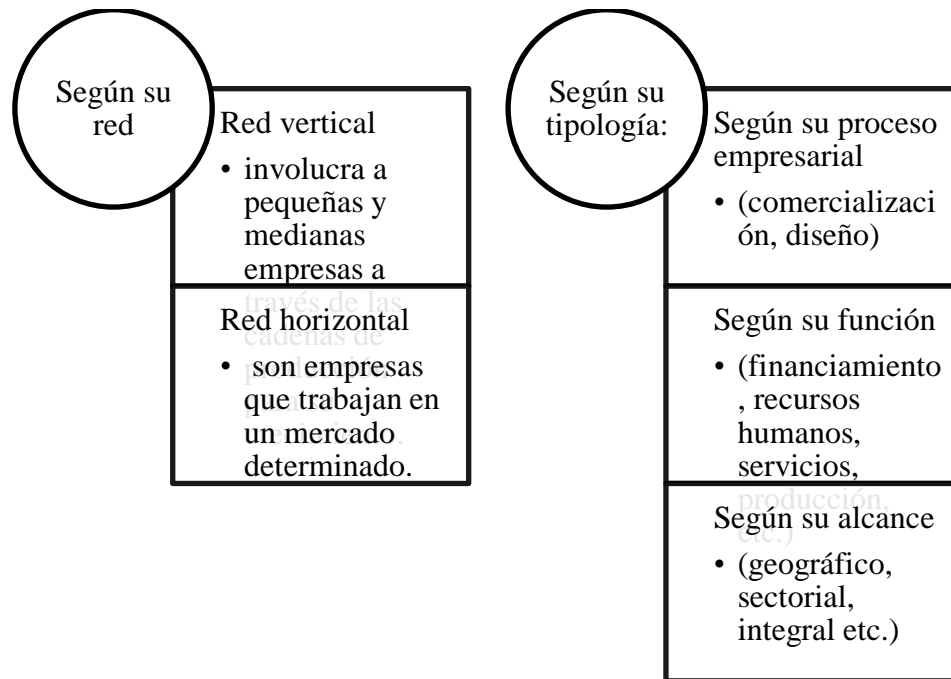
Según su red

Red vertical
• involucra a pequeñas y medianas empresas a través de las cadenas de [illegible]

Red horizontal
• son empresas que trabajan en un mercado determinado.

Según su tipología:

Según su proceso empresarial
• (comercialización, diseño)

Según su función
• (financiamiento, recursos humanos, servicios, producción, etc.)

Según su alcance
• (geográfico, sectorial, integral etc.)